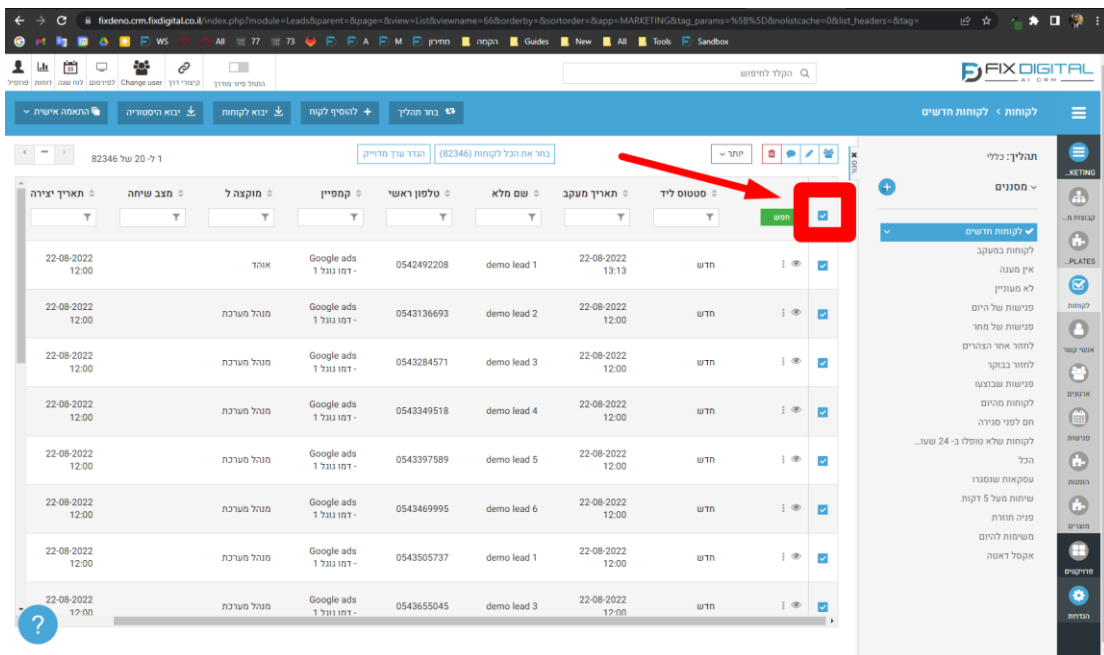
fixdeno.crm.fixdigital.co.il/index.php?module=Leads&parent=&page=&view=List&viewname=66&orderby=&sortorder=&app=MARKETING&tag_params=%5B%5D&nolistcache=0&list_headers=&tag=

WS All 77 73 A M מחירון הקמה Guides New All Tools Sandbox

פרופיל דוחות לוח שנה לפיצ'רים Change user קיצורי דרך התחל סיור מודרך

הקלד לחיפוש

FIX DIGITAL

לקוחות > לקוחות חדשים

התאמה אישית יבוא היסטוריה יבוא לקוחות להוסיף לקוח בחר תהליך

1 ל- 20 של 82346

הגדר ערך מדוייק בחר את הכל לקוחות (82346)

יותר

תהליך: כללי

מסננים

תאריך יצירה | מצב שיחה | מוקצה ל | קמפיין | טלפון ראשי | שם מלא | תאריך מעקב | סטטוס ליד

חפש

| תאריך יצירה | מצב שיחה | מוקצה ל | קמפיין | טלפון ראשי | שם מלא | תאריך מעקב | סטטוס ליד |
|---|---|---|---|---|---|---|---|
| 22-08-2022 12:00 | | אוהד | Google ads - דמו גוגל 1 | 0542492208 | demo lead 1 | 22-08-2022 13:13 | חדש |
| 22-08-2022 12:00 | | מנהל מערכת | Google ads - דמו גוגל 1 | 0543136693 | demo lead 2 | 22-08-2022 12:00 | חדש |
| 22-08-2022 12:00 | | מנהל מערכת | Google ads - דמו גוגל 1 | 0543284571 | demo lead 3 | 22-08-2022 12:00 | חדש |
| 22-08-2022 12:00 | | מנהל מערכת | Google ads - דמו גוגל 1 | 0543349518 | demo lead 4 | 22-08-2022 12:00 | חדש |
| 22-08-2022 12:00 | | מנהל מערכת | Google ads - דמו גוגל 1 | 0543397589 | demo lead 5 | 22-08-2022 12:00 | חדש |
| 22-08-2022 12:00 | | מנהל מערכת | Google ads - דמו גוגל 1 | 0543469995 | demo lead 6 | 22-08-2022 12:00 | חדש |
| 22-08-2022 12:00 | | מנהל מערכת | Google ads - דמו גוגל 1 | 0543505737 | demo lead 1 | 22-08-2022 12:00 | חדש |
| 22-08-2022 12:00 | | מנהל מערכת | Google ads - דמו גוגל 1 | 0543655045 | demo lead 3 | 22-08-2022 12:00 | חדש |

לקוחות חדשים
לקוחות במעקב
אין מענה
לא מעוניין
פגישות של היום
פגישות של מחר
לחזור אחר הצהריים
לחזור בבוקר
פגישות שבוצעו
לקוחות מהיום
חם לפני סגירה
לקוחות שלא טופלו ב- 24 שעו...
הכל
עסקאות שנסגרו
שיחות מעל 5 דקות
פניה חוזרת
משימות להיום
אקסל דאטה

...KETING
קבוצות ח...
...PLATES
לקוחות
אנשי קשר
ארגונים
פגישות
הזמנות
מוצרים
פרויקטים
הגדרות